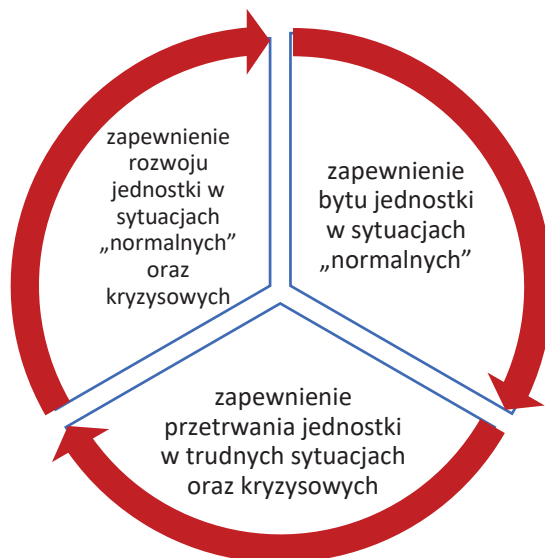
zapewnienie rozwoju jednostki w sytuacjach „normalnych” oraz kryzysowych

zapewnienie bytu jednostki w sytuacjach „normalnych”

zapewnienie przetrwania jednostki w trudnych sytuacjach oraz kryzysowych